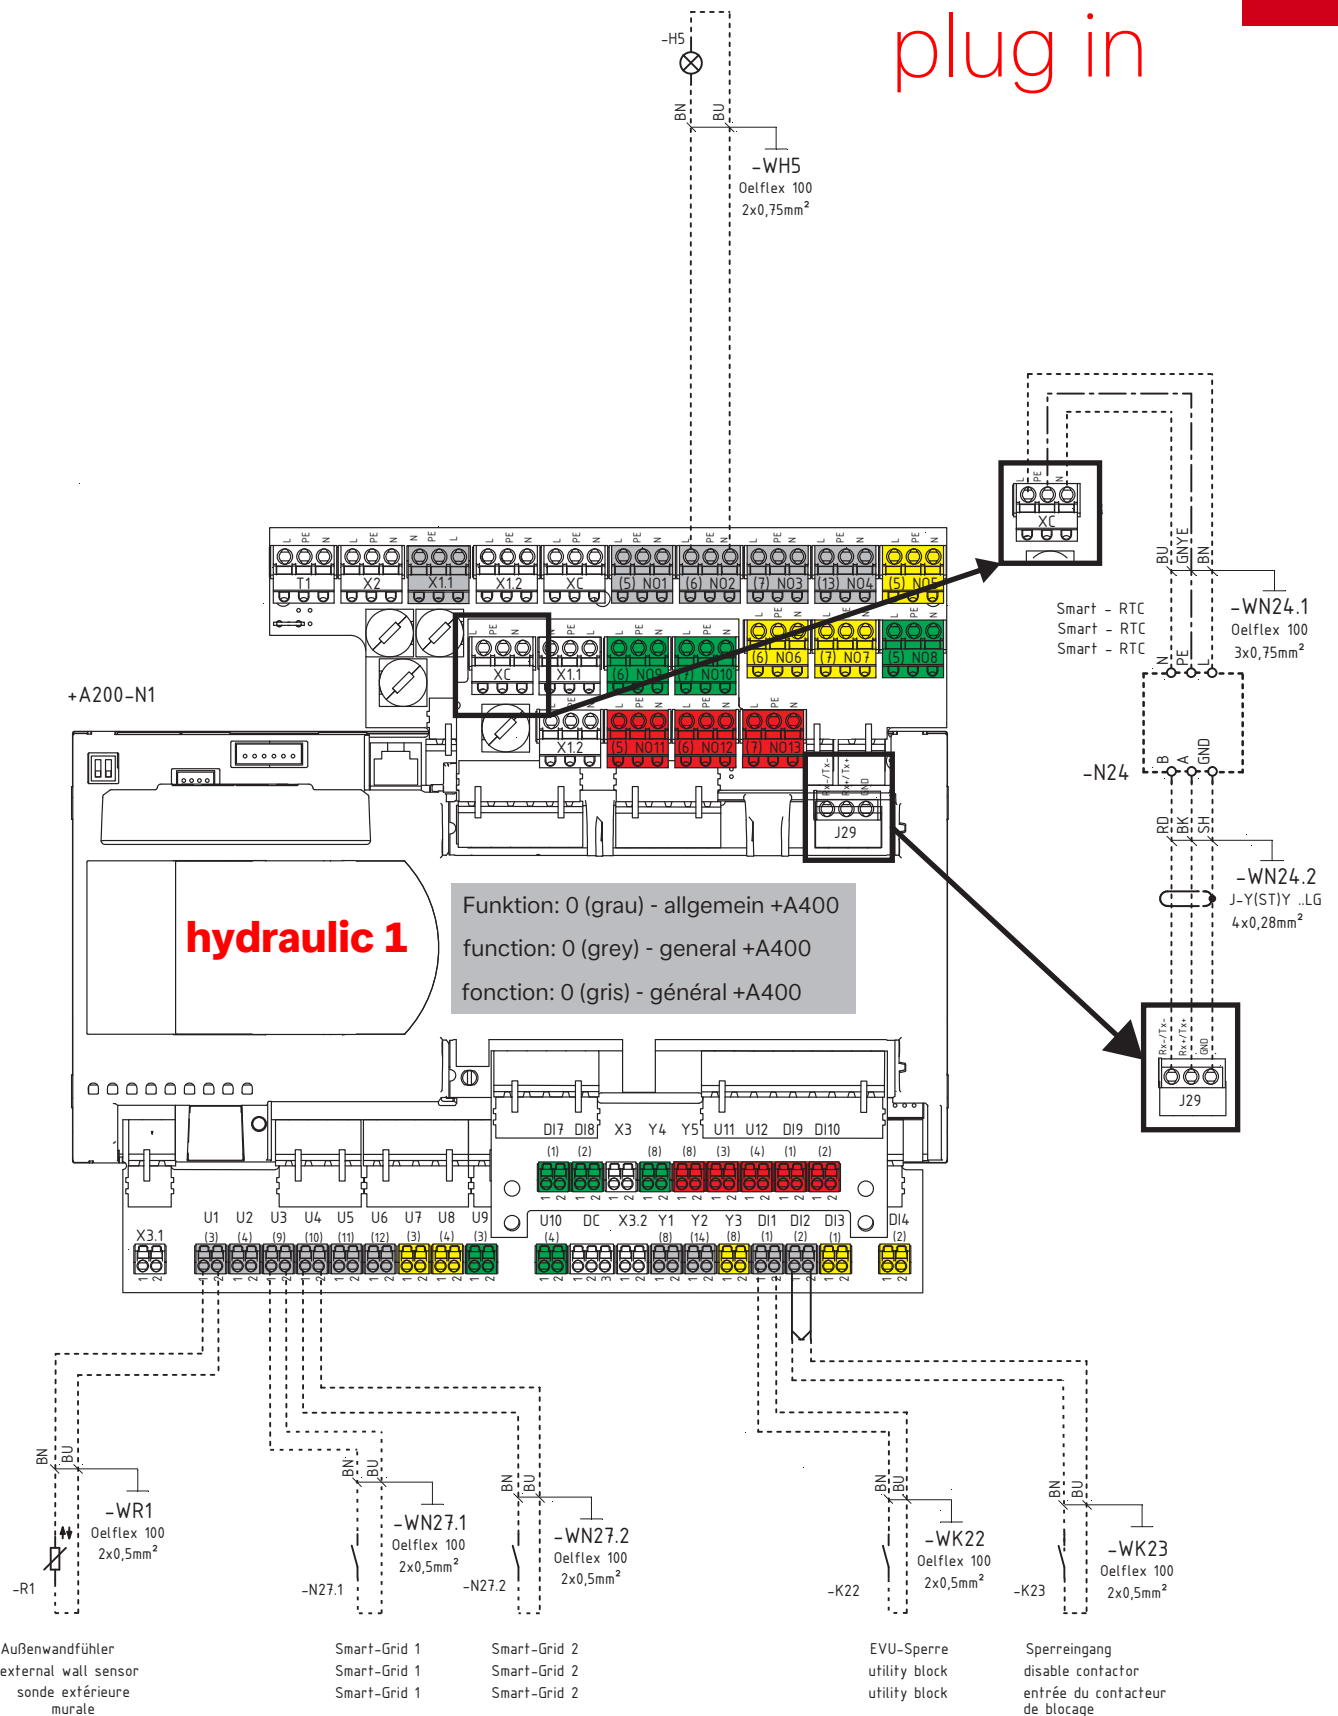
plug in

-H5
BN BU
-WH5
Oelflex 100
2x0,75mm²

L PE N
XC

BU GNYE BN
Smart - RTC
Smart - RTC
Smart - RTC
-WN24.1
Oelflex 100
3x0,75mm²
N PE
-N24
B A GND
RD BK SH
-WN24.2
J-Y(ST)Y ..LG
4x0,28mm²

Rx-/Tx- Rx+/Tx+ GND
J29

+A200-N1

T1 X2 X1.1 X1.2 XC (5) NO1 (6) NO2 (7) NO3 (13) NO4 (5) NO5
XC X1.1 (6) NO9 (7) NO10 (6) NO6 (7) NO7 (5) NO8
X1.2 (5) NO11 (6) NO12 (7) NO13
Rx-/Tx- Rx+/Tx+ GND
J29

hydraulic 1

Funktion: 0 (grau) - allgemein +A400
function: 0 (grey) - general +A400
fonction: 0 (gris) - général +A400

DI7 DI8 X3 Y4 Y5 U11 U12 DI9 DI10
(1) (2) (8) (8) (3) (4) (1) (2)
X3.1 U1 U2 U3 U4 U5 U6 U7 U8 U9 U10 DC X3.2 Y1 Y2 Y3 DI1 DI2 DI3 DI4
(3) (4) (9) (10) (11) (12) (3) (4) (3) (4) (8) (14) (8) (1) (2) (1) (2)

BN BU
-WR1
Oelflex 100
2x0,5mm²
-R1

BN BU
-WN27.1
Oelflex 100
2x0,5mm²
-N27.1

BN BU
-WN27.2
Oelflex 100
2x0,5mm²
-N27.2

BN BU
-WK22
Oelflex 100
2x0,5mm²
-K22

BN BU
-WK23
Oelflex 100
2x0,5mm²
-K23

Außenwandfühler
external wall sensor
sonde extérieure murale

Smart-Grid 1
Smart-Grid 1
Smart-Grid 1

Smart-Grid 2
Smart-Grid 2
Smart-Grid 2

EVU-Sperre
utility block
utility block

Sperreingang
disable contactor
entrée du contacteur de blocage